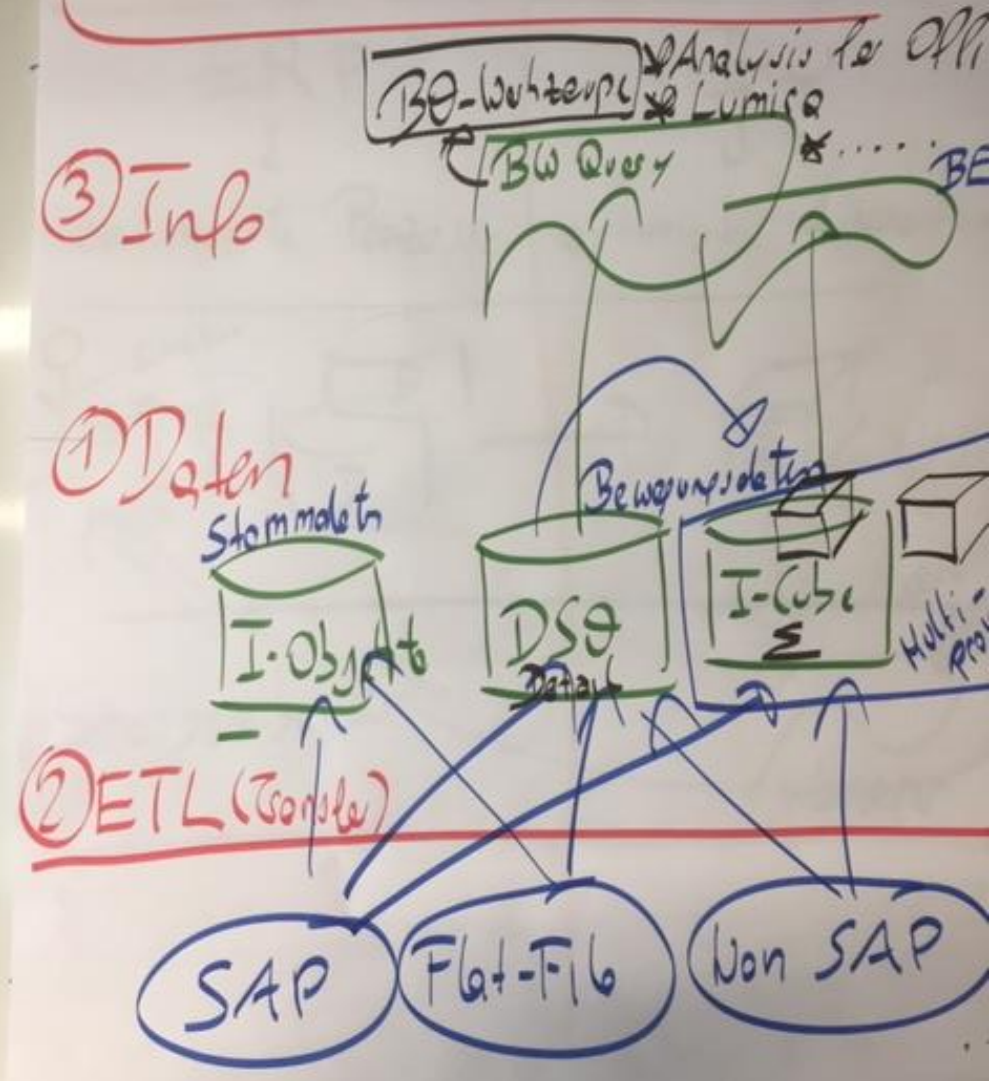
BO-Werkzeuge * Analysis for Offi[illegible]
* Lumira
* . . . .

BW Query

BE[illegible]

③ Info

① Daten

Stammdaten

I-Objekt

Bewegungsdaten

DSO

Detail

I-Cube

$\Sigma$

Multi-
Pro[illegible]

② ETL (Transfer)

SAP

Flat-File

Non SAP